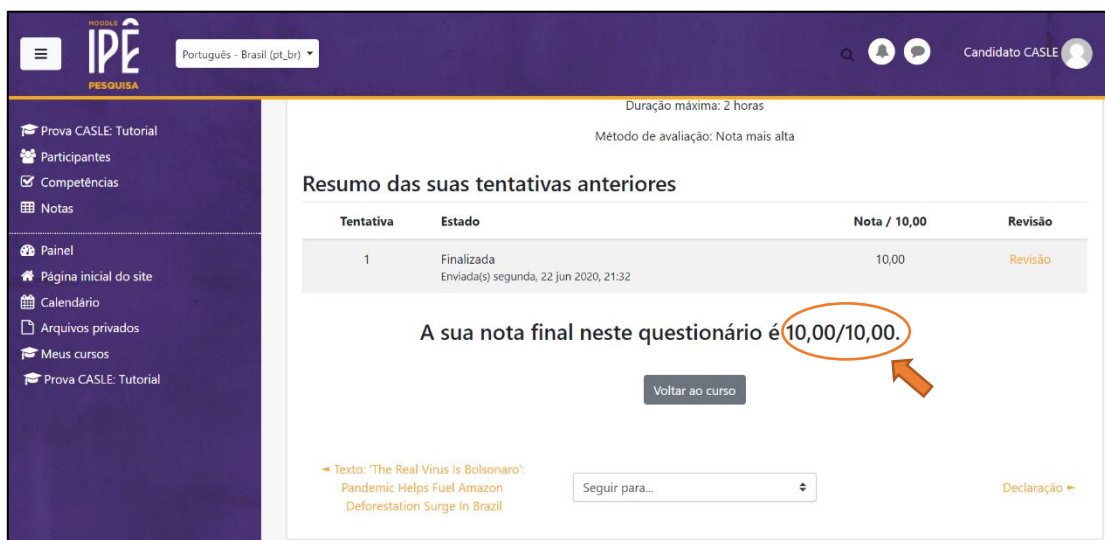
MOODLE IPÊ PESQUISA

Português - Brasil (pt_br)

Candidato CASLE

Prova CASLE: Tutorial
Participantes
Competências
Notas

Painel
Página inicial do site
Calendário
Arquivos privados
Meus cursos
Prova CASLE: Tutorial

Duração máxima: 2 horas

Método de avaliação: Nota mais alta

Resumo das suas tentativas anteriores

| Tentativa | Estado | Nota / 10,00 | Revisão |
|---|---|---|---|
| 1 | Finalizada Enviada(s) segunda, 22 jun 2020, 21:32 | 10,00 | Revisão |

A sua nota final neste questionário é 10,00/10,00.

Voltar ao curso

◄ Texto: 'The Real Virus Is Bolsonaro': Pandemic Helps Fuel Amazon Deforestation Surge In Brazil

Seguir para...

Declaração ►